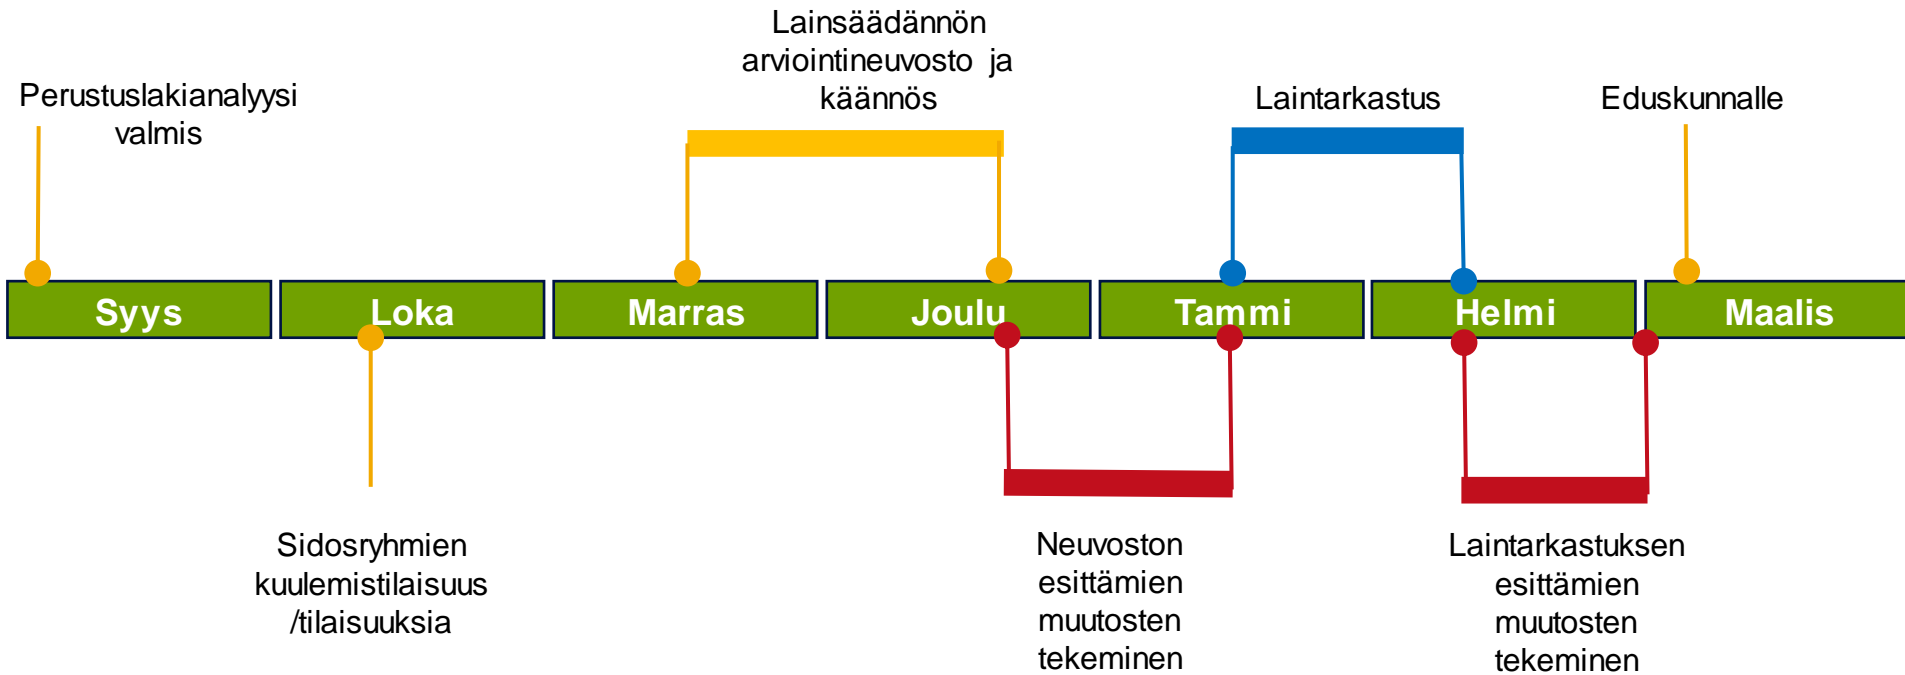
Lainsäädännön arviointineuvosto ja käännös

Perustuslakianalyysi valmis

Laintarkastus

Eduskunnalle

Syys

Loka

Marras

Joulu

Tammi

Helmi

Maalis

Sidosryhmien kuulemistilaisuus /tilaisuuksia

Neuvoston esittämien muutosten tekeminen

Laintarkastuksen esittämien muutosten tekeminen